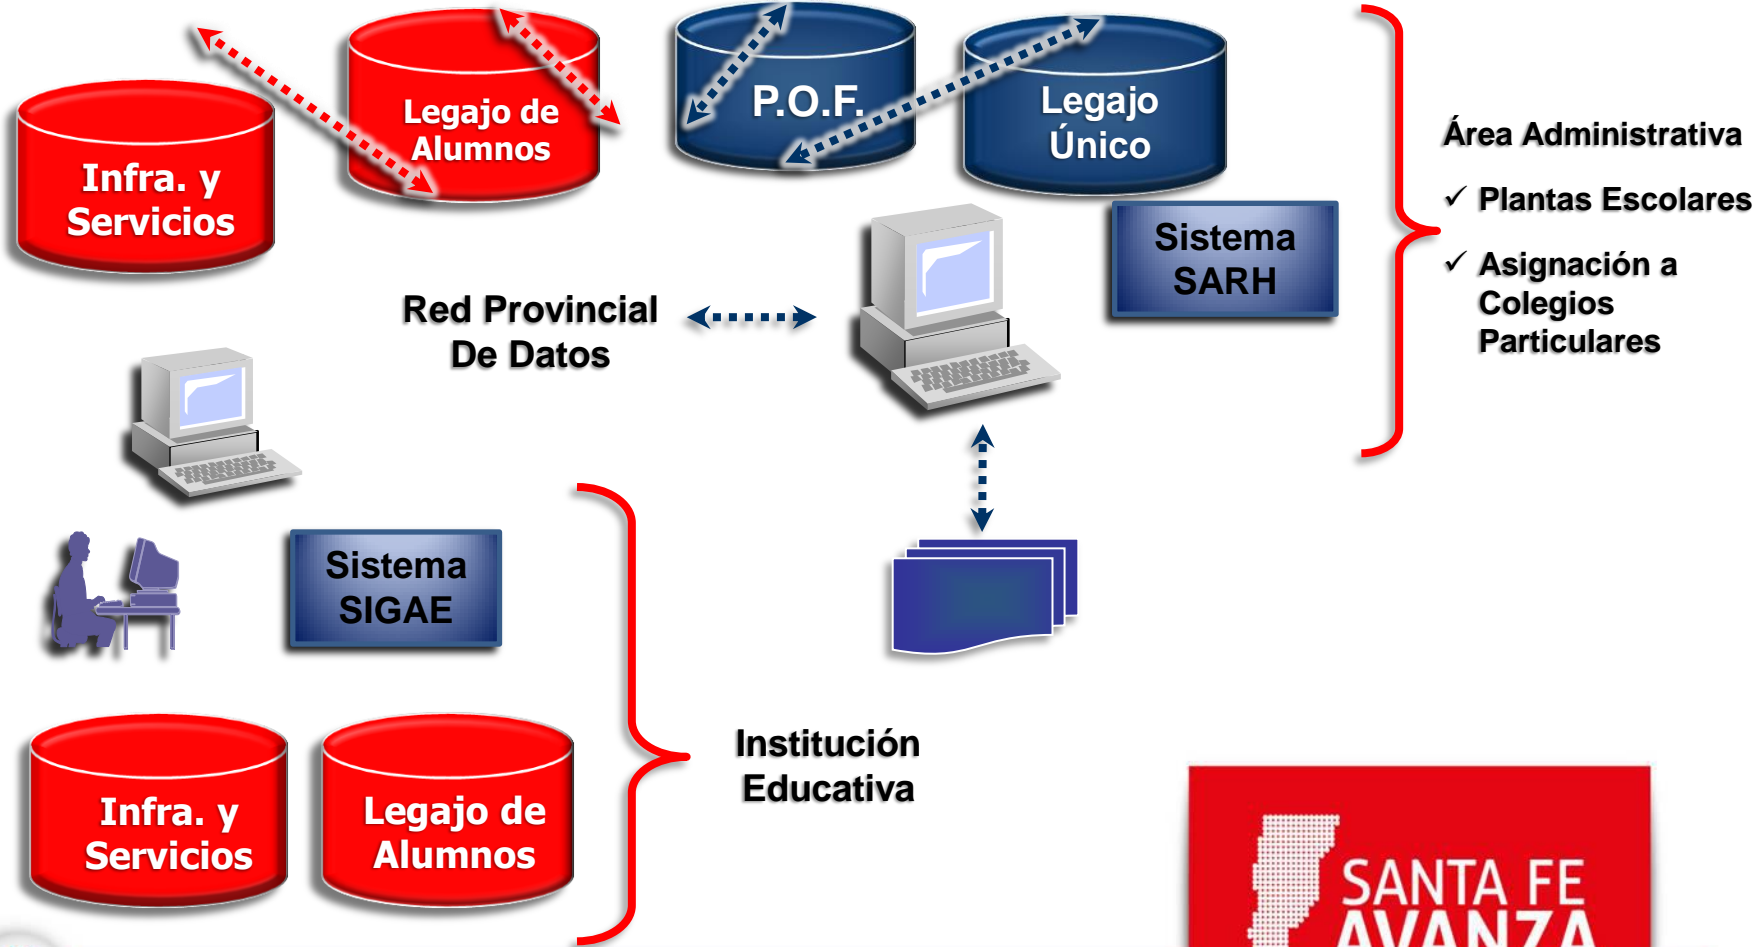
Infra. y Servicios

Legajo de Alumnos

P.O.F.

Legajo Único

Área Administrativa

✓ Plantas Escolares

✓ Asignación a Colegios Particulares

Sistema SARH

Red Provincial De Datos

Sistema SIGAE

Infra. y Servicios

Legajo de Alumnos

Institución Educativa

SANTA FE AVANZA